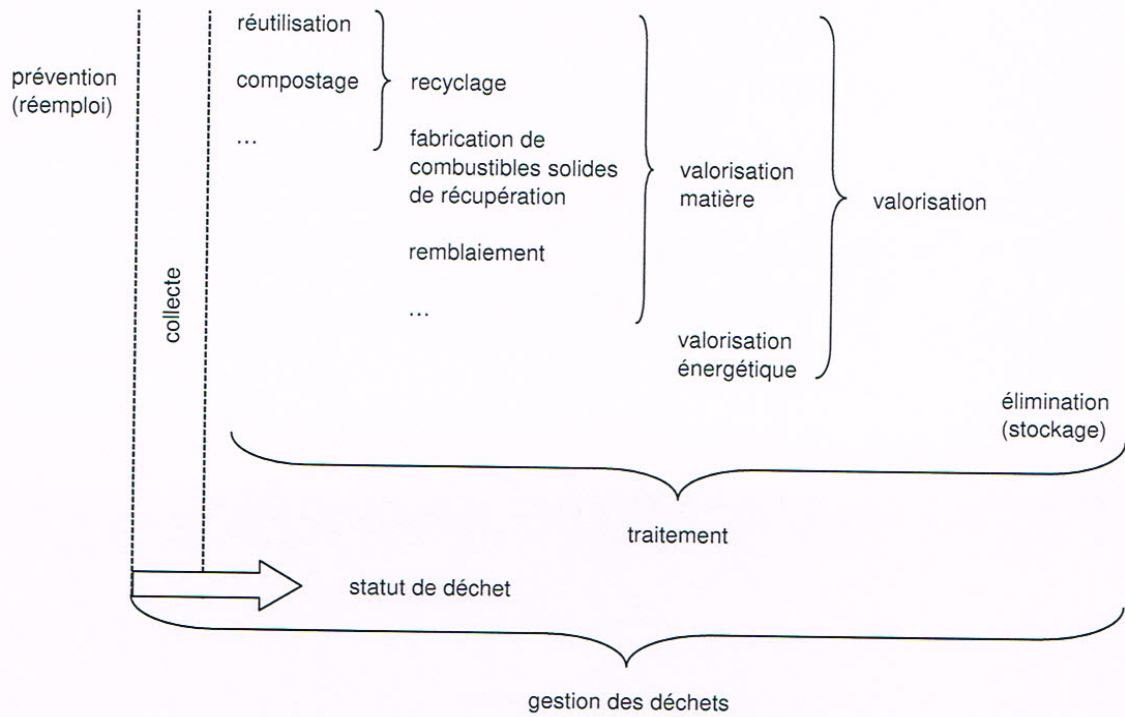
prévention (réemploi)

collecte

réutilisation

compostage

...

recyclage

fabrication de combustibles solides de récupération

remblaiement

...

valorisation matière

valorisation énergétique

valorisation

élimination (stockage)

traitement

statut de déchet

gestion des déchets